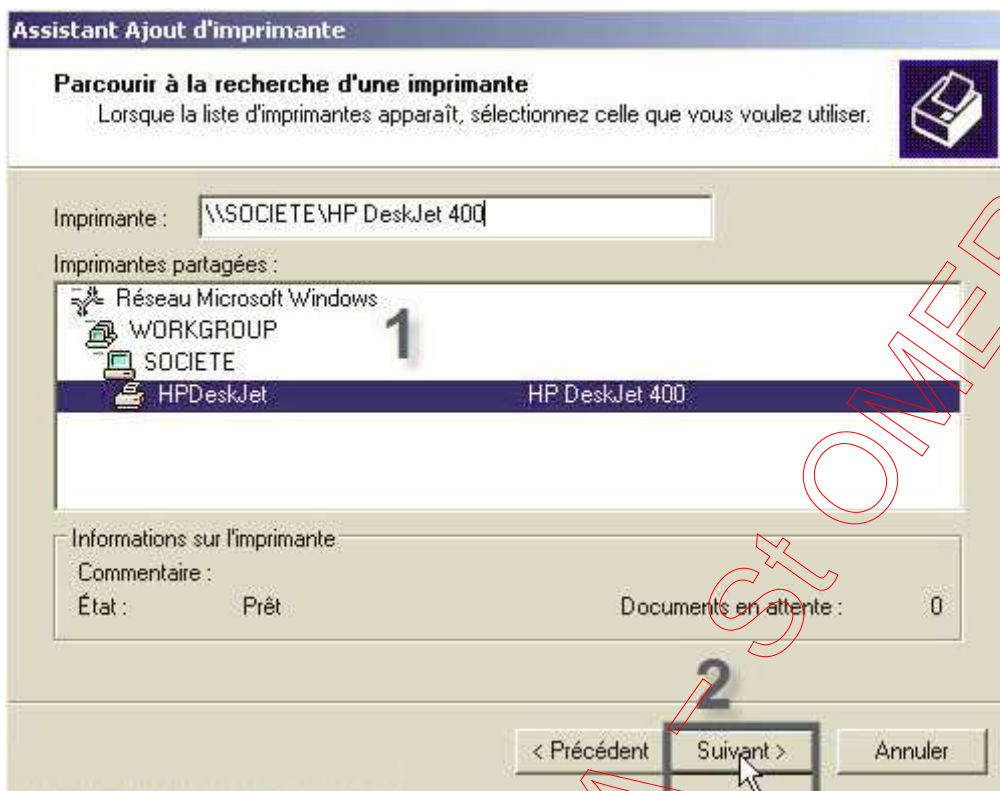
Assistant Ajout d'imprimante

Parcourir à la recherche d'une imprimante
Lorsque la liste d'imprimantes apparaît, sélectionnez celle que vous voulez utiliser.

Imprimante : \\SOCIETE\HP DeskJet 400

Imprimantes partagées :

Réseau Microsoft Windows
WORKGROUP
SOCIETE
HPDeskJet HP DeskJet 400

1

Informations sur l'imprimante
Commentaire :
État : Prêt Documents en attente : 0

2

< Précédent Suivant > Annuler

St OMER